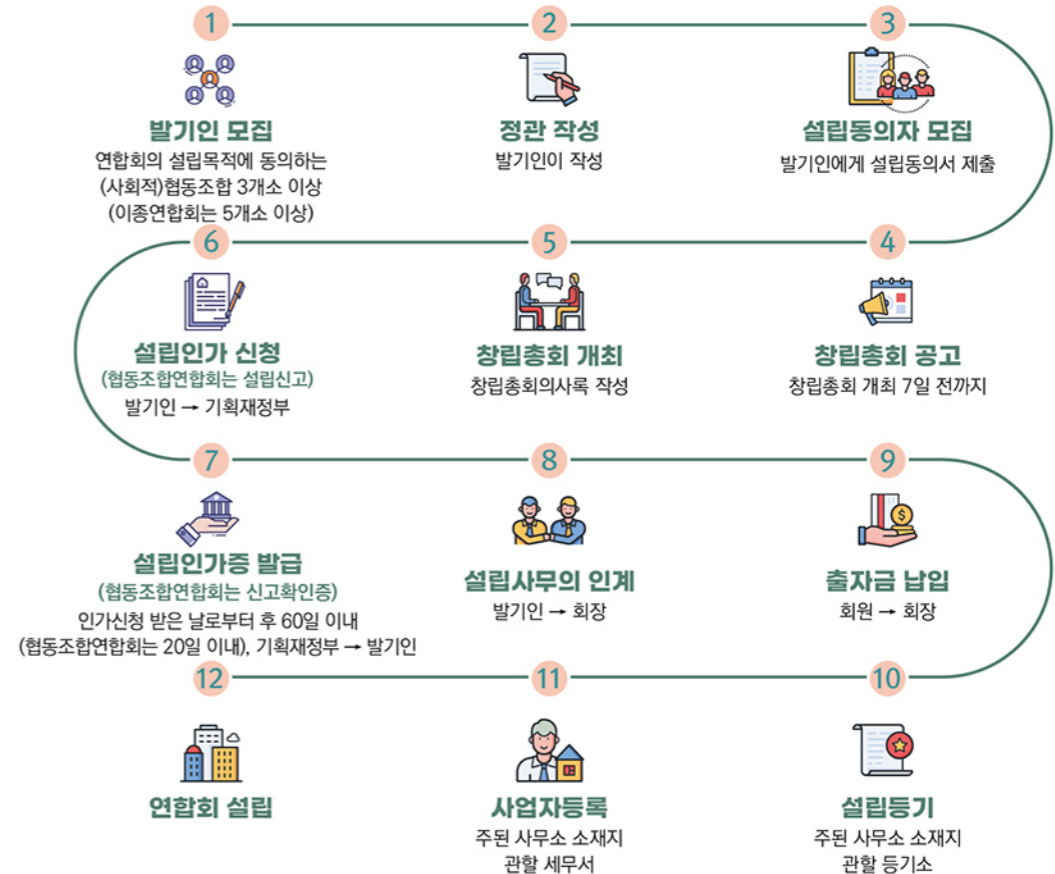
1

발기인 모집
연합회의 설립목적에 동의하는 (사회적)협동조합 3개소 이상 (이종연합회는 5개소 이상)

2

정관 작성
발기인이 작성

3

설립동의자 모집
발기인에게 설립동의서 제출

4

창립총회 공고
창립총회 개최 7일 전까지

5

창립총회 개최
창립총회의사록 작성

6

설립인가 신청
(협동조합연합회는 설립신고)
발기인 → 기획재정부

7

설립인가증 발급
(협동조합연합회는 신고확인증)
인가신청 받은 날로부터 후 60일 이내 (협동조합연합회는 20일 이내), 기획재정부 → 발기인

8

설립사무의 인계
발기인 → 회장

9

출자금 납입
회원 → 회장

10

설립등기
주된 사무소 소재지 관할 등기소

11

사업자등록
주된 사무소 소재지 관할 세무서

12

연합회 설립